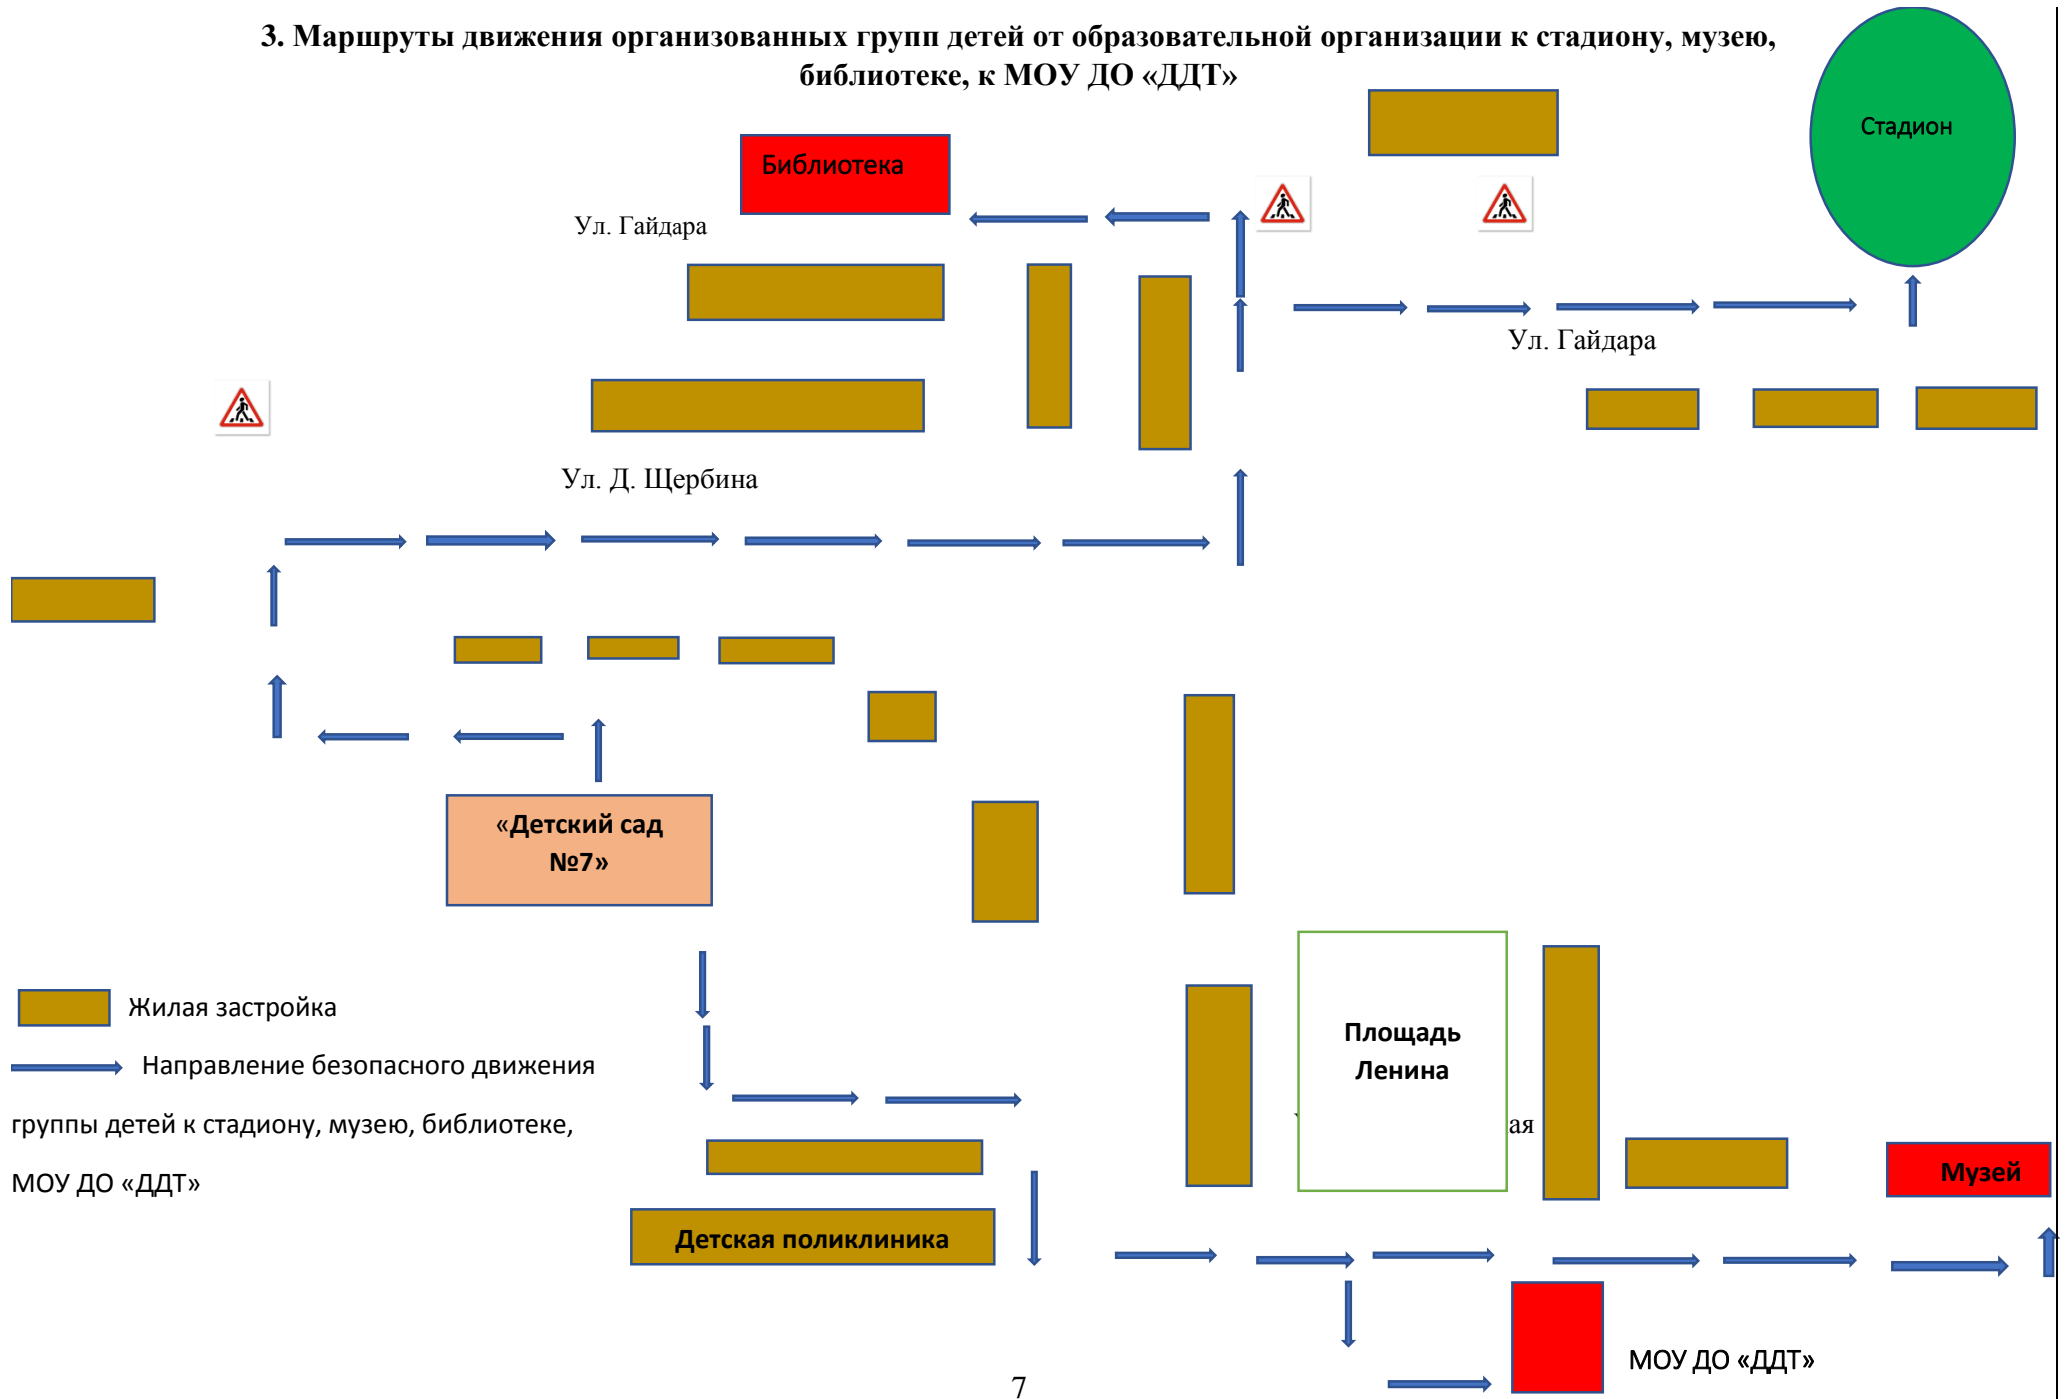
3. Маршруты движения организованных групп детей от образовательной организации к стадиону, музею, библиотеке, к МОУ ДО «ДДТ»

Стадион

Библиотека

Ул. Гайдара

Ул. Гайдара

Ул. Д. Щербина

«Детский сад №7»

Жилая застройка

Направление безопасного движения группы детей к стадиону, музею, библиотеке, МОУ ДО «ДДТ»

Площадь Ленина

ая

Музей

Детская поликлиника

МОУ ДО «ДДТ»

7